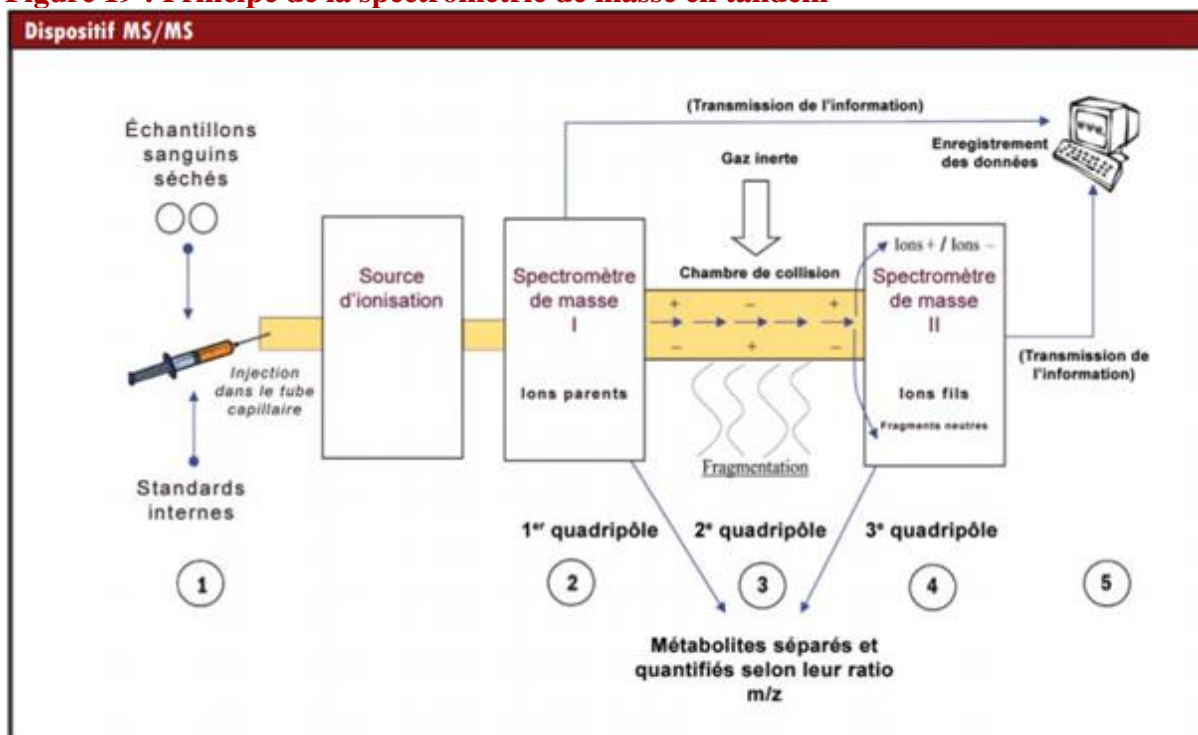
Figure 19 : Principe de la spectrométrie de masse en tandem

Dispositif MS/MS

(Transmission de l'information)

Échantillons sanguins séchés

Enregistrement des données

Gaz inerte

Source d'ionisation

Spectromètre de masse I

Chambre de collision

Ions + / Ions −

Spectromètre de masse II

+ − + − + −

Injection dans le tube capillaire

(Transmission de l'information)

Ions parents

Ions fils

Fragments neutres

Fragmentation

Standards internes

1$^{er}$ quadripôle

2$^{e}$ quadripôle

3$^{e}$ quadripôle

1

2

3

4

5

Métabolites séparés et quantifiés selon leur ratio m/z